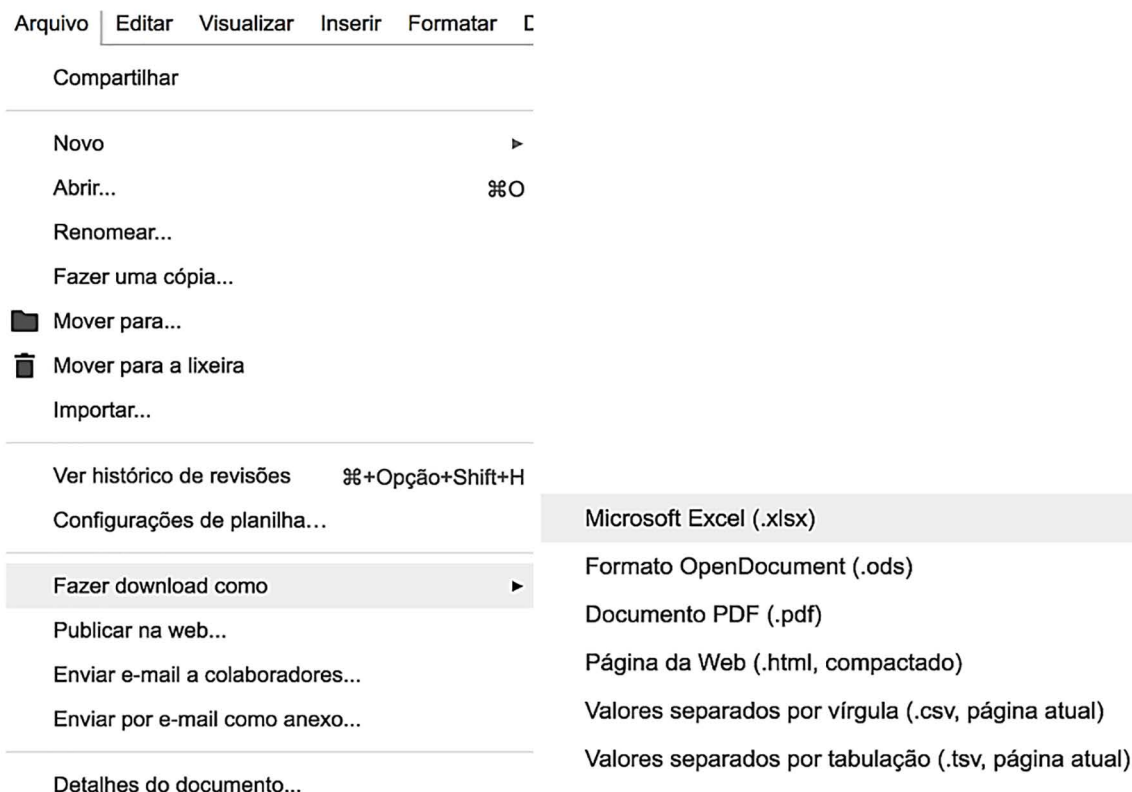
Arquivo | Editar Visualizar Inserir Formatar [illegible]

Compartilhar

Novo ▸
Abrir... ⌘O
Renomear...
Fazer uma cópia...
Mover para...
Mover para a lixeira
Importar...

Ver histórico de revisões ⌘+Opção+Shift+H
Configurações de planilha...

Fazer download como ▸
Publicar na web...
Enviar e-mail a colaboradores...
Enviar por e-mail como anexo...

Detalhes do documento...

Microsoft Excel (.xlsx)
Formato OpenDocument (.ods)
Documento PDF (.pdf)
Página da Web (.html, compactado)
Valores separados por vírgula (.csv, página atual)
Valores separados por tabulação (.tsv, página atual)